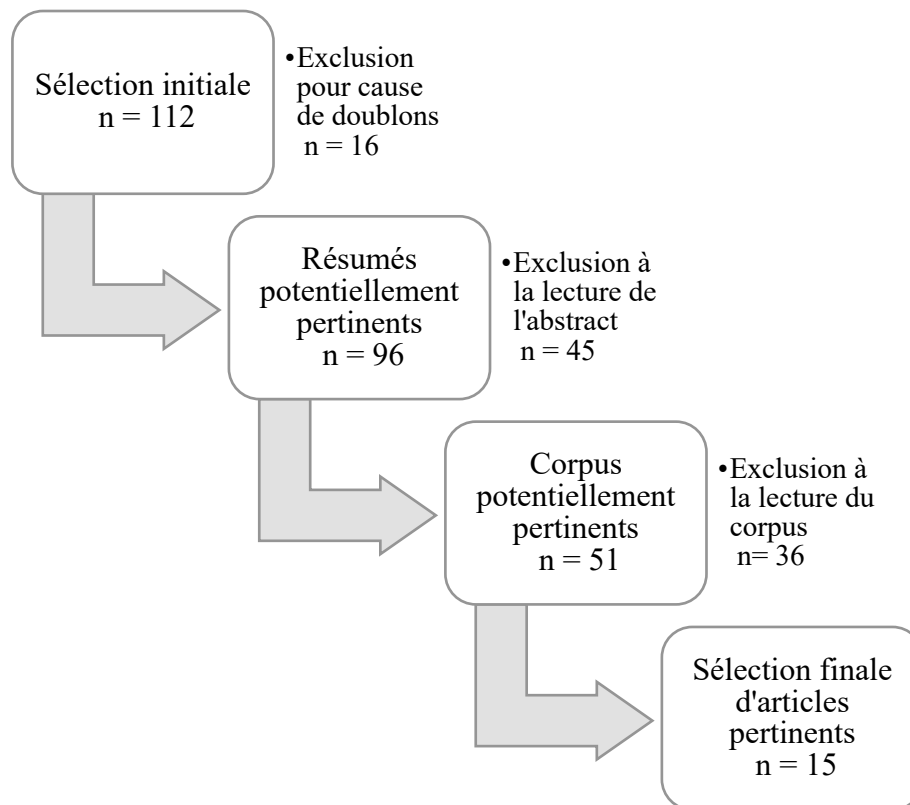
Sélection initiale
n = 112

•Exclusion pour cause de doublons
n = 16

Résumés potentiellement pertinents
n = 96

•Exclusion à la lecture de l'abstract
n = 45

Corpus potentiellement pertinents
n = 51

•Exclusion à la lecture du corpus
n= 36

Sélection finale d'articles pertinents
n = 15